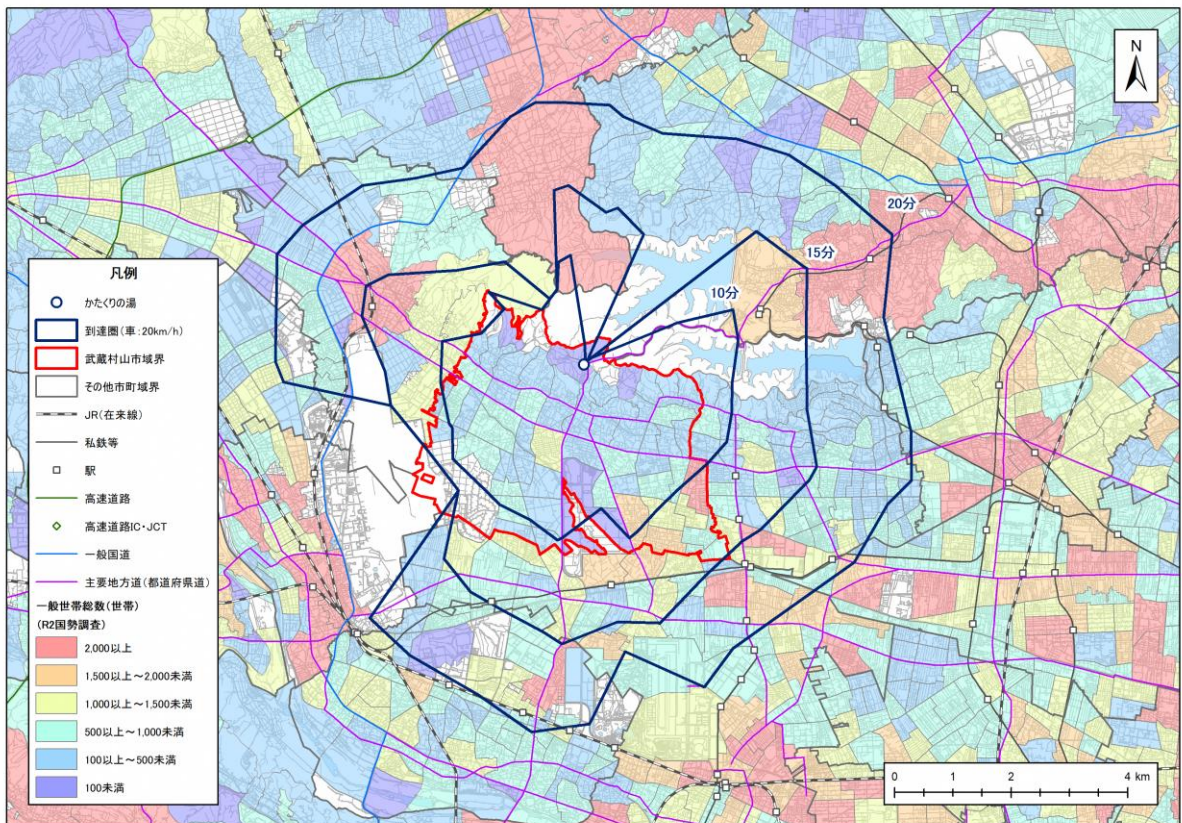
N

20分

15分

10分

凡例

かたくりの湯

到達圏(車:20km/h)

武蔵村山市域界

その他市町域界

JR(在来線)

私鉄等

駅

高速道路

高速道路IC・JCT

一般国道

主要地方道(都道府県道)

一般世帯総数(世帯)
(R2国勢調査)

2,000以上

1,500以上～2,000未満

1,000以上～1,500未満

500以上～1,000未満

100以上～500未満

100未満

0 1 2 4 km